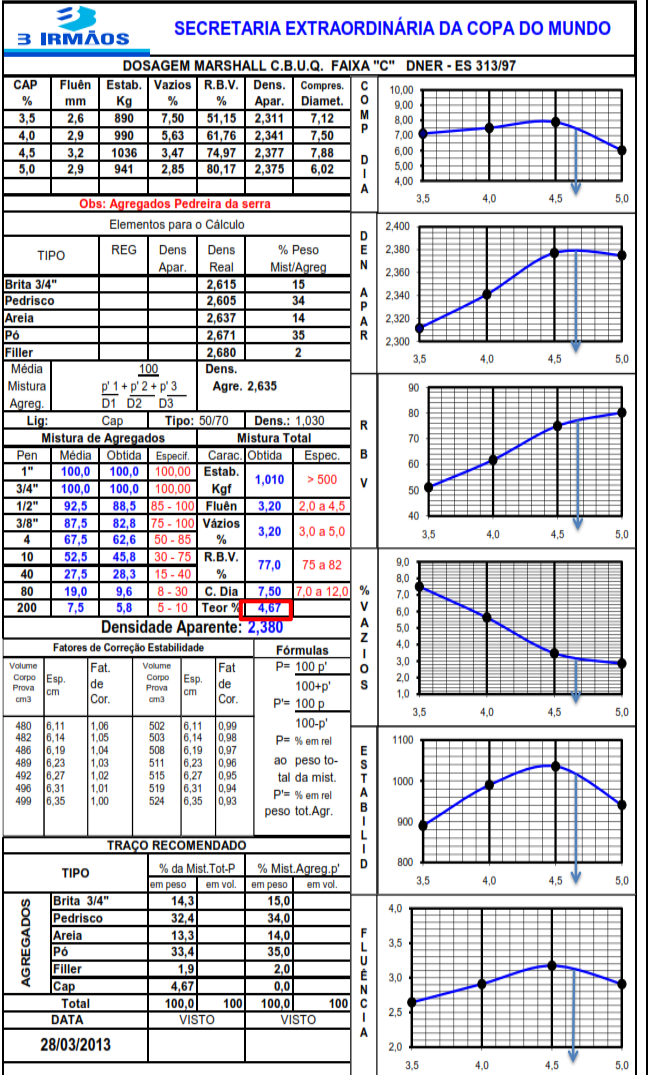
3 IRMÃOS

SECRETARIA EXTRAORDINÁRIA DA COPA DO MUNDO

DOSAGEM MARSHALL C.B.U.Q. FAIXA "C" DNER - ES 313/97

| CAP % | Fluên mm | Estab. Kg | Vazios % | R.B.V. % | Dens. Apar. | Compres. Diamet. |
|---|---|---|---|---|---|---|
| 3,5 | 2,6 | 890 | 7,50 | 51,15 | 2,311 | 7,12 |
| 4,0 | 2,9 | 990 | 5,63 | 61,76 | 2,341 | 7,50 |
| 4,5 | 3,2 | 1036 | 3,47 | 74,97 | 2,377 | 7,88 |
| 5,0 | 2,9 | 941 | 2,85 | 80,17 | 2,375 | 6,02 |

Obs: Agregados Pedreira da serra

Elementos para o Cálculo

| TIPO | REG | Dens Apar. | Dens Real | % Peso Mist/Agreg |
|---|---|---|---|---|
| Brita 3/4" | | | 2,615 | 15 |
| Pedrisco | | | 2,605 | 34 |
| Areia | | | 2,637 | 14 |
| Pó | | | 2,671 | 35 |
| Filler | | | 2,680 | 2 |

Média Mistura Agreg. $\frac{100}{\frac{p'1}{D1}+\frac{p'2}{D2}+\frac{p'3}{D3}}$ Dens. Agre. 2,635

Lig: Cap Tipo: 50/70 Dens.: 1,030

Mistura de Agregados | Mistura Total

| Pen | Média | Obtida | Especif. | Carac. | Obtida | Espec. |
|---|---|---|---|---|---|---|
| 1" | 100,0 | 100,0 | 100,00 | Estab. Kgf | 1,010 | > 500 |
| 3/4" | 100,0 | 100,0 | 100,00 | | | |
| 1/2" | 92,5 | 88,5 | 85 - 100 | Fluên | 3,20 | 2,0 a 4,5 |
| 3/8" | 87,5 | 82,8 | 75 - 100 | Vázios % | 3,20 | 3,0 a 5,0 |
| 4 | 67,5 | 62,6 | 50 - 85 | | | |
| 10 | 52,5 | 45,8 | 30 - 75 | R.B.V. % | 77,0 | 75 a 82 |
| 40 | 27,5 | 28,3 | 15 - 40 | | | |
| 80 | 19,0 | 9,6 | 8 - 30 | C. Dia | 7,50 | 7,0 a 12,0 |
| 200 | 7,5 | 5,8 | 5 - 10 | Teor % | 4,67 | |

Densidade Aparente: 2,380

Fatores de Correção Estabilidade

| Volume Corpo Prova cm3 | Esp. cm | Fat. de Cor. | Volume Corpo Prova cm3 | Esp. cm | Fat de Cor. |
|---|---|---|---|---|---|
| 480 | 6,11 | 1,06 | 502 | 6,11 | 0,99 |
| 482 | 6,14 | 1,05 | 503 | 6,14 | 0,98 |
| 486 | 6,19 | 1,04 | 508 | 6,19 | 0,97 |
| 489 | 6,23 | 1,03 | 511 | 6,23 | 0,96 |
| 492 | 6,27 | 1,02 | 515 | 6,27 | 0,95 |
| 496 | 6,31 | 1,01 | 519 | 6,31 | 0,94 |
| 499 | 6,35 | 1,00 | 524 | 6,35 | 0,93 |

Fórmulas
P= $\frac{100 p'}{100+p'}$
P'= $\frac{100 p}{100-p'}$
P= % em rel ao peso total da mist.
P'= % em rel peso tot.Agr.

TRAÇO RECOMENDADO

| TIPO | | % da Mist.Tot-P em peso | em vol. | % Mist.Agreg.p' em peso | em vol. |
|---|---|---|---|---|---|
| AGREGADOS | Brita 3/4" | 14,3 | | 15,0 | |
| | Pedrisco | 32,4 | | 34,0 | |
| | Areia | 13,3 | | 14,0 | |
| | Pó | 33,4 | | 35,0 | |
| | Filler | 1,9 | | 2,0 | |
| | Cap | 4,67 | | 0,0 | |
| | Total | 100,0 | 100 | 100,0 | 100 |

DATA | VISTO | VISTO
28/03/2013

COMP DIA
10,00 9,00 8,00 7,00 6,00 5,00 4,00
3,5 4,0 4,5 5,0

DEN APAR
2,400 2,380 2,360 2,340 2,320 2,300
3,5 4,0 4,5 5,0

RBV
90 80 70 60 50 40
3,5 4,0 4,5 5,0

% VAZIOS
9,0 8,0 7,0 6,0 5,0 4,0 3,0 2,0 1,0
3,5 4,0 4,5 5,0

ESTABILID
1100 1000 900 800
3,5 4,0 4,5 5,0

FLUÊNCIA
4,0 3,5 3,0 2,5 2,0
3,5 4,0 4,5 5,0